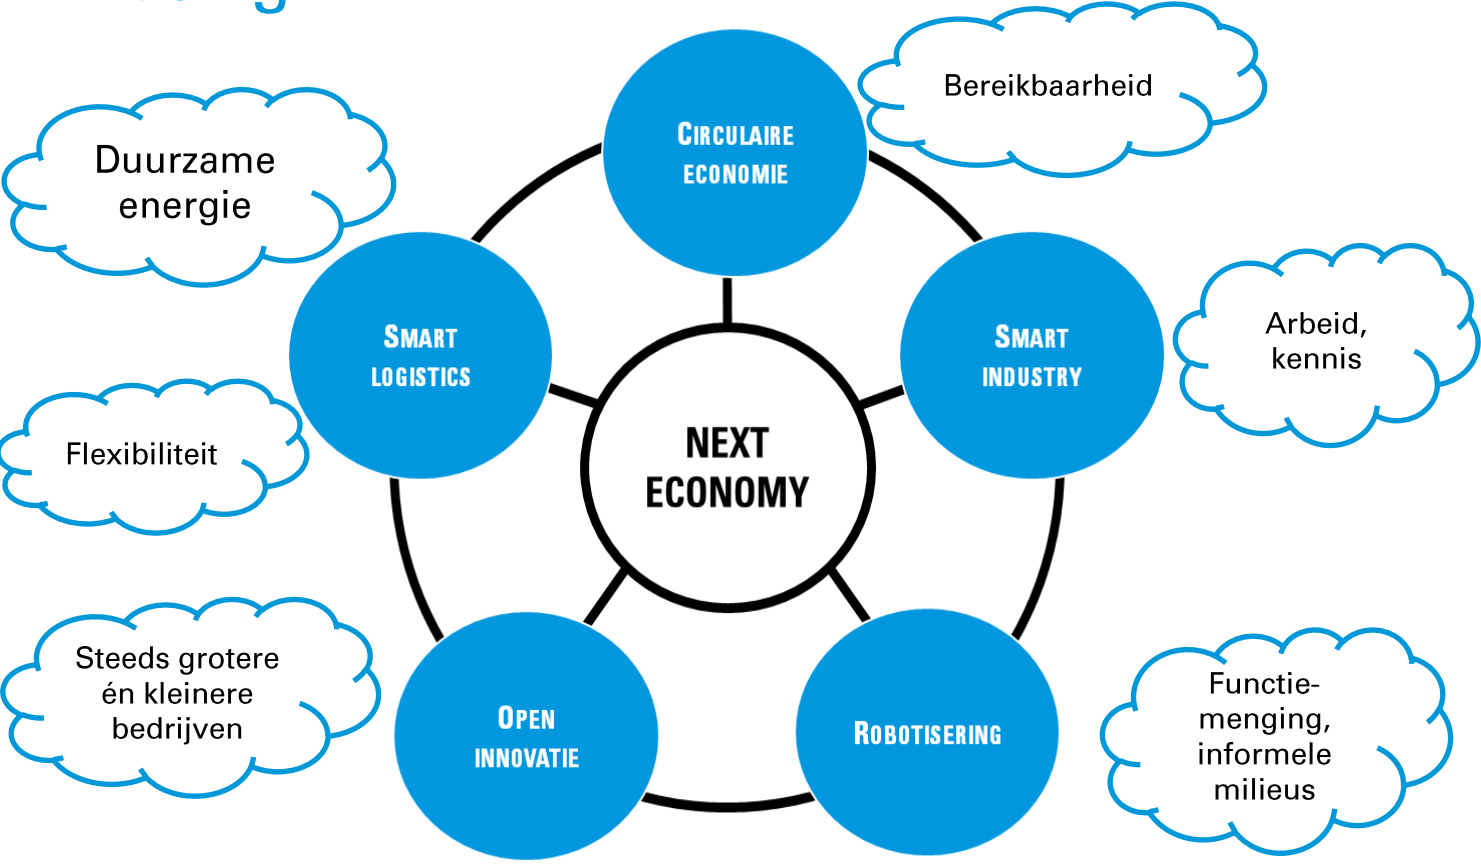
Duurzame energie

Circulaire economie

Bereikbaarheid

Smart logistics

Smart industry

Arbeid, kennis

Flexibiliteit

NEXT ECONOMY

Steeds grotere én kleinere bedrijven

Open innovatie

Robotisering

Functiemenging, informele milieus